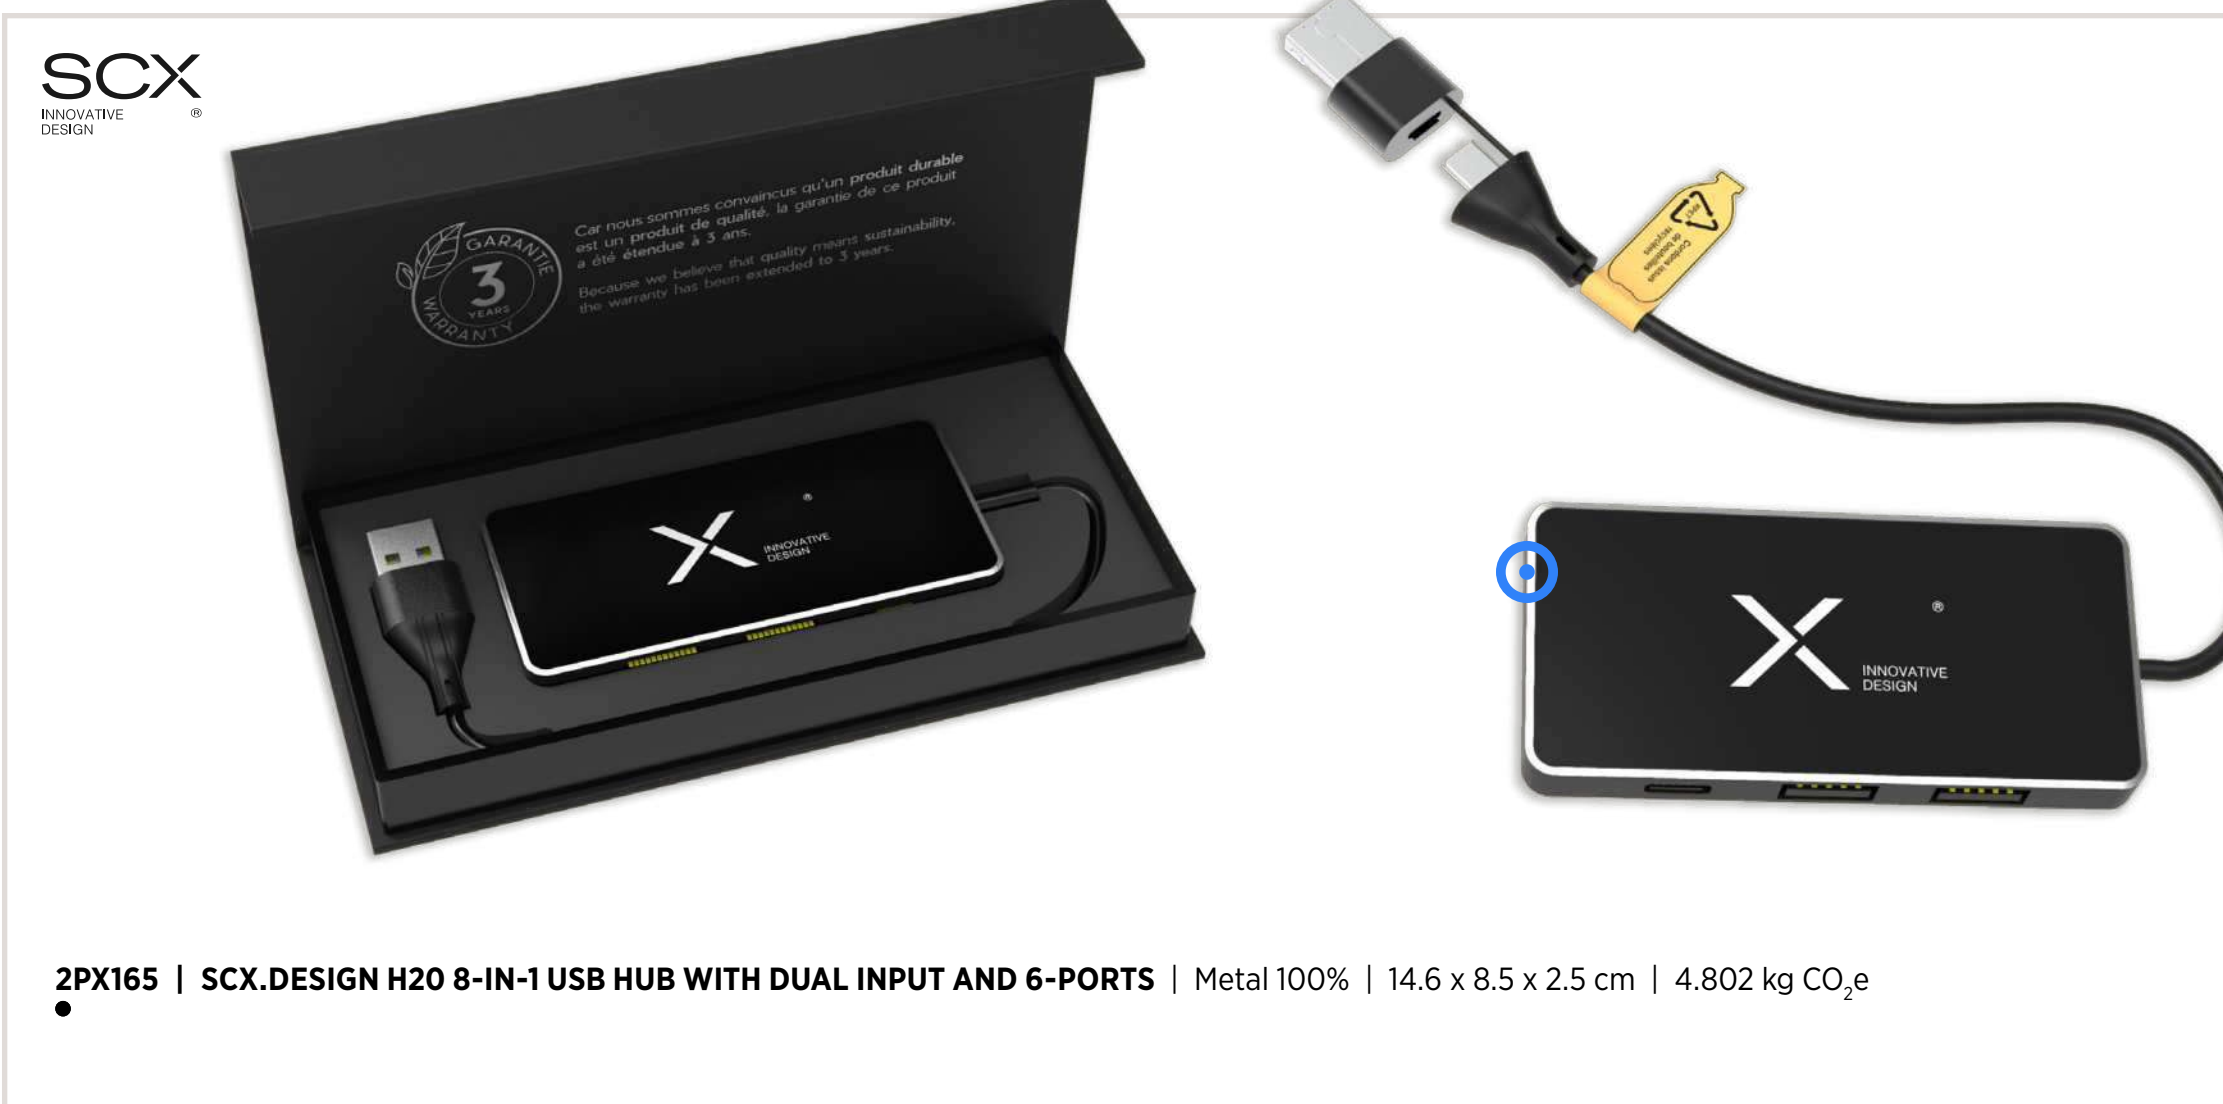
SCX
INNOVATIVE DESIGN ®

GARANTIE
3
YEARS
WARRANTY

Car nous sommes convaincus qu'un produit durable est un produit de qualité, la garantie de ce produit a été étendue à 3 ans.

Because we believe that quality means sustainability, the warranty has been extended to 3 years.

X INNOVATIVE DESIGN

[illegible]

X ® INNOVATIVE DESIGN

2PX165 | SCX.DESIGN H20 8-IN-1 USB HUB WITH DUAL INPUT AND 6-PORTS | Metal 100% | 14.6 x 8.5 x 2.5 cm | 4.802 kg $CO_2$e